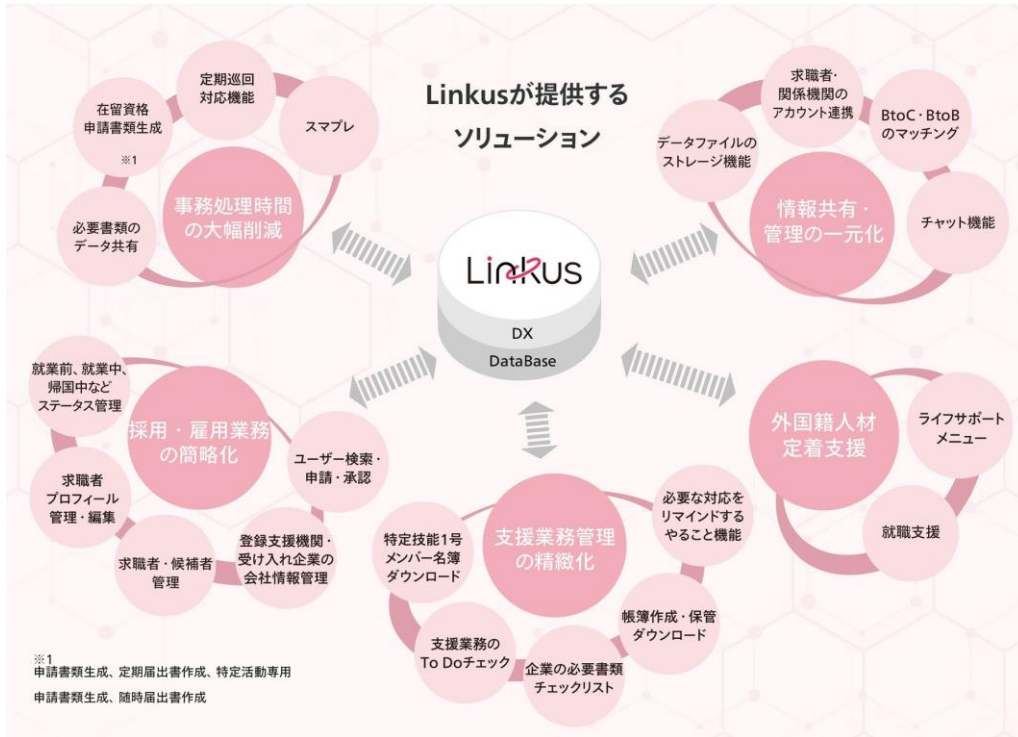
Linkusが提供する
ソリューション

Linkus
DX
DataBase

事務処理時間の大幅削減
定期巡回対応機能
スマプレ
在留資格申請書類生成
※1
必要書類のデータ共有

情報共有・管理の一元化
求職者・関係機関のアカウント連携
BtoC・BtoBのマッチング
データファイルのストレージ機能
チャット機能

採用・雇用業務の簡略化
就業前、就業中、帰国中などステータス管理
求職者プロフィール管理・編集
求職者・候補者管理
登録支援機関・受け入れ企業の会社情報管理
ユーザー検索・申請・承認

外国籍人材定着支援
ライフサポートメニュー
就職支援

支援業務管理の精緻化
特定技能1号メンバー名簿ダウンロード
必要な対応をリマインドするやること機能
帳簿作成・保管ダウンロード
企業の必要書類チェックリスト
支援業務のTo Doチェック

※1
申請書類生成、定期届出書作成、特定活動専用
申請書類生成、随時届出書作成